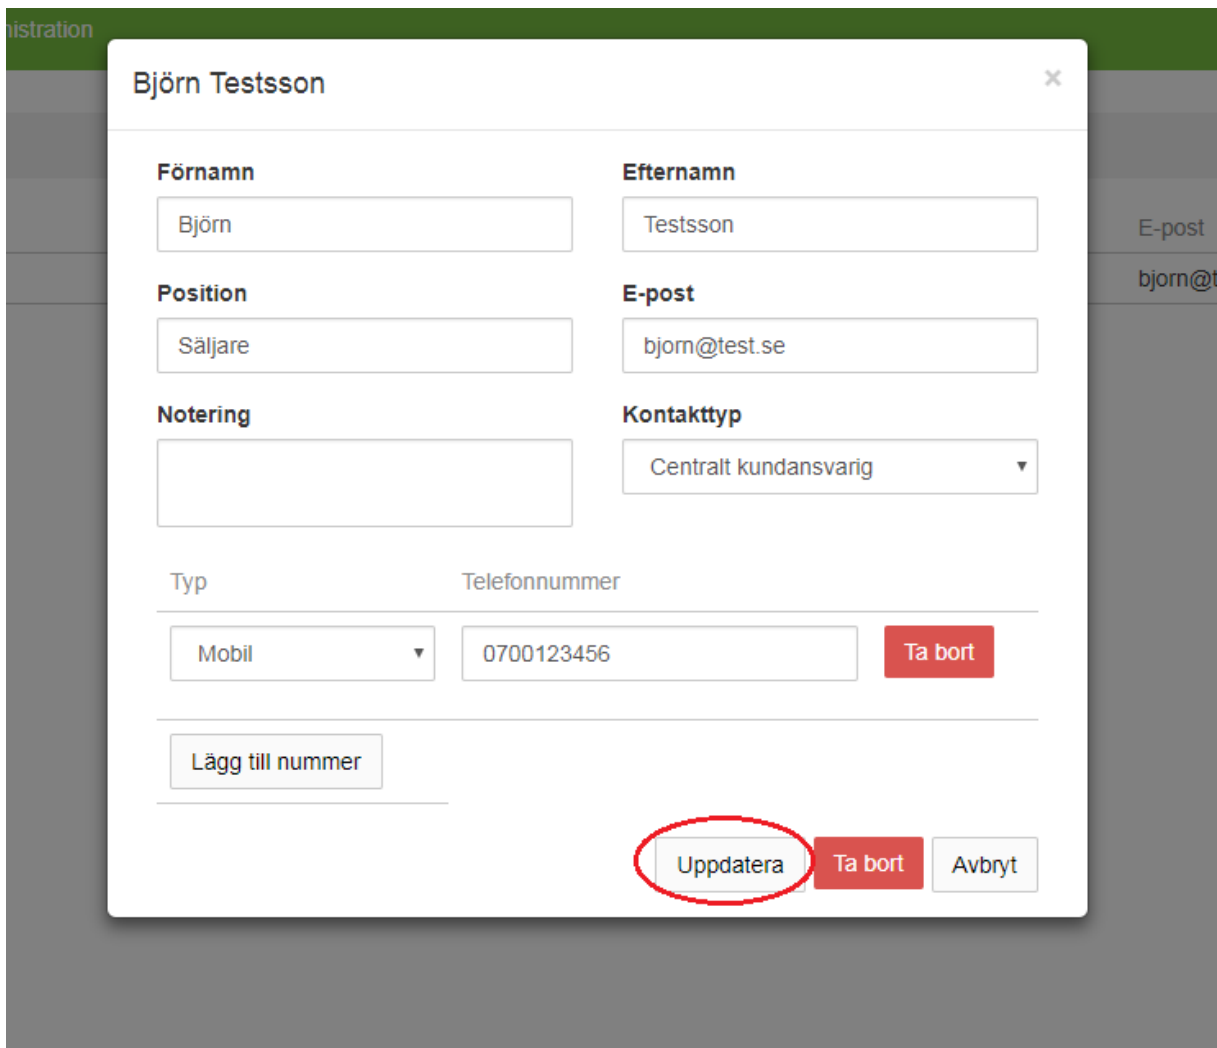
istration

Björn Testsson

×

Förnamn

Björn

Efternamn

Testsson

E-post

bjorn@t

Position

Säljare

E-post

bjorn@test.se

Notering

Kontakttyp

Centralt kundansvarig

| Typ | Telefonnummer | |
|---|---|---|
| Mobil | 0700123456 | Ta bort |

Lägg till nummer

Uppdatera

Ta bort

Avbryt